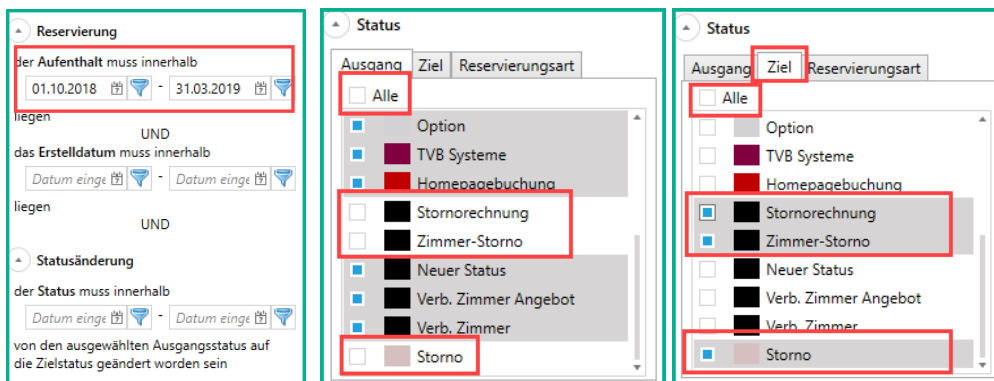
Reservierung

der **Aufenthalt** muss innerhalb

01.10.2018 - 31.03.2019

liegen

UND

das **Erstelldatum** muss innerhalb

Datum einge - Datum einge

liegen

UND

Statusänderung

der **Status** muss innerhalb

Datum einge - Datum einge

von den ausgewählten Ausgangsstatus auf die Zielstatus geändert worden sein

Status

Ausgang | Ziel | Reservierungsart

Alle

Option
TVB Systeme
Homepagebuchung
Stornorechnung
Zimmer-Storno
Neuer Status
Verb. Zimmer Angebot
Verb. Zimmer
Storno

Status

Ausgang | Ziel | Reservierungsart

Alle

Option
TVB Systeme
Homepagebuchung
Stornorechnung
Zimmer-Storno
Neuer Status
Verb. Zimmer Angebot
Verb. Zimmer
Storno